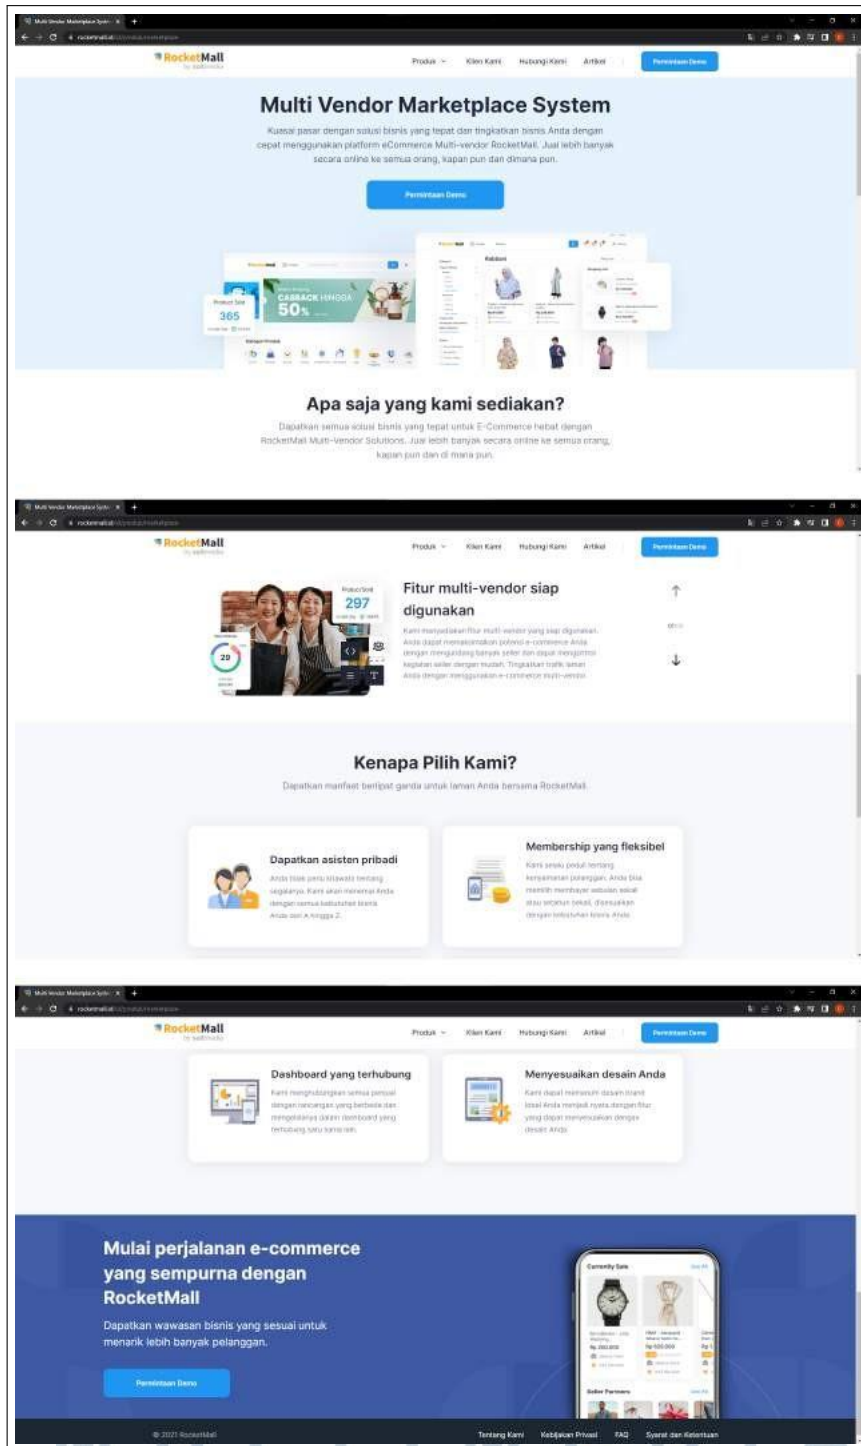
RocketMall
by sailfrndo

Produk ⌄ Klien Kami Hubungi Kami Artikel Permintaan Demo

Multi Vendor Marketplace System

Kuasai pasar dengan solusi bisnis yang tepat dan tingkatkan bisnis Anda dengan cepat menggunakan platform eCommerce Multi-vendor RocketMall. Jual lebih banyak secara online ke semua orang, kapan pun dan dimana pun.

Permintaan Demo

Product Sale
365

CASHBACK HINGGA
50%

Pakaian

Apa saja yang kami sediakan?

Dapatkan semua solusi bisnis yang tepat untuk E-Commerce hebat dengan RocketMall Multi-Vendor Solutions. Jual lebih banyak secara online ke semua orang, kapan pun dan di mana pun.

RocketMall

Produk ⌄ Klien Kami Hubungi Kami Artikel Permintaan Demo

Product Sold
297

29

Fitur multi-vendor siap digunakan

Kami menyediakan fitur multi-vendor yang siap digunakan. Anda dapat memaksimalkan potensi e-commerce Anda dengan mengundang banyak seller dan dapat mengontrol kegiatan seller dengan mudah. Tingkatkan trafik lewat Anda dengan menggunakan e-commerce multi-vendor.

Kenapa Pilih Kami?

Dapatkan manfaat berlipat ganda untuk laman Anda bersama RocketMall

Dapatkan asisten pribadi

Anda tidak perlu khawatir tentang segalanya. Kami akan menemani Anda dengan semua kebutuhan bisnis Anda dari A hingga Z.

Membership yang fleksibel

Kami sangat peduli tentang kenyamanan pelanggan. Anda bisa memilih membayar sebulan sekali atau setahun sekali, disesuaikan dengan kebutuhan bisnis Anda.

RocketMall

Produk ⌄ Klien Kami Hubungi Kami Artikel Permintaan Demo

Dashboard yang terhubung

Kami menghubungkan semua penjual dengan rancangan yang berbeda dan mengelolanya dalam dashboard yang terhubung satu sama lain.

Menyesuaikan desain Anda

Kami dapat mewujudkan desain brand lokal Anda menjadi nyata dengan fitur yang dapat menyesuaikan dengan desain Anda.

Mulai perjalanan e-commerce yang sempurna dengan RocketMall

Dapatkan wawasan bisnis yang sesuai untuk menarik lebih banyak pelanggan.

Permintaan Demo

Currently Sale
See All
Rp 250.000
Rp 500.000
Seller Partners
See All

© 2021 RocketMall

Tentang Kami Kebijakan Privasi FAQ Syarat dan Ketentuan